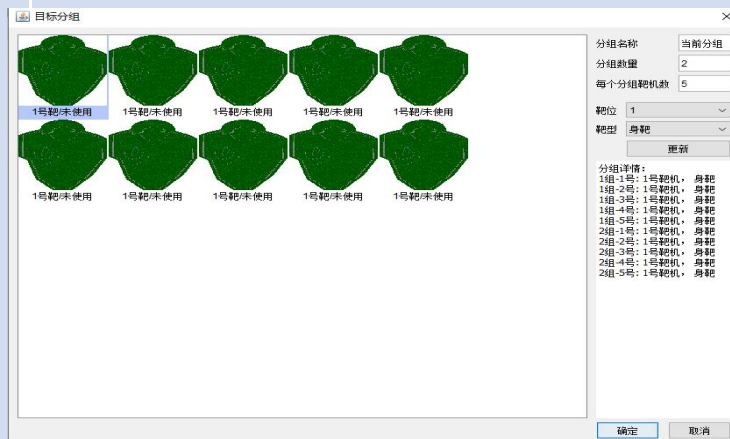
目标分组

1号靶/未使用
1号靶/未使用
1号靶/未使用
1号靶/未使用
1号靶/未使用
1号靶/未使用
1号靶/未使用
1号靶/未使用
1号靶/未使用
1号靶/未使用

分组名称 当前分组
分组数量 2
每个分组靶机数 5
靶位 1
靶型 身靶
更新

分组详情:
1组-1号: 1号靶机, 身靶
1组-2号: 1号靶机, 身靶
1组-3号: 1号靶机, 身靶
1组-4号: 1号靶机, 身靶
1组-5号: 1号靶机, 身靶
2组-1号: 1号靶机, 身靶
2组-2号: 1号靶机, 身靶
2组-3号: 1号靶机, 身靶
2组-4号: 1号靶机, 身靶
2组-5号: 1号靶机, 身靶

确定
取消